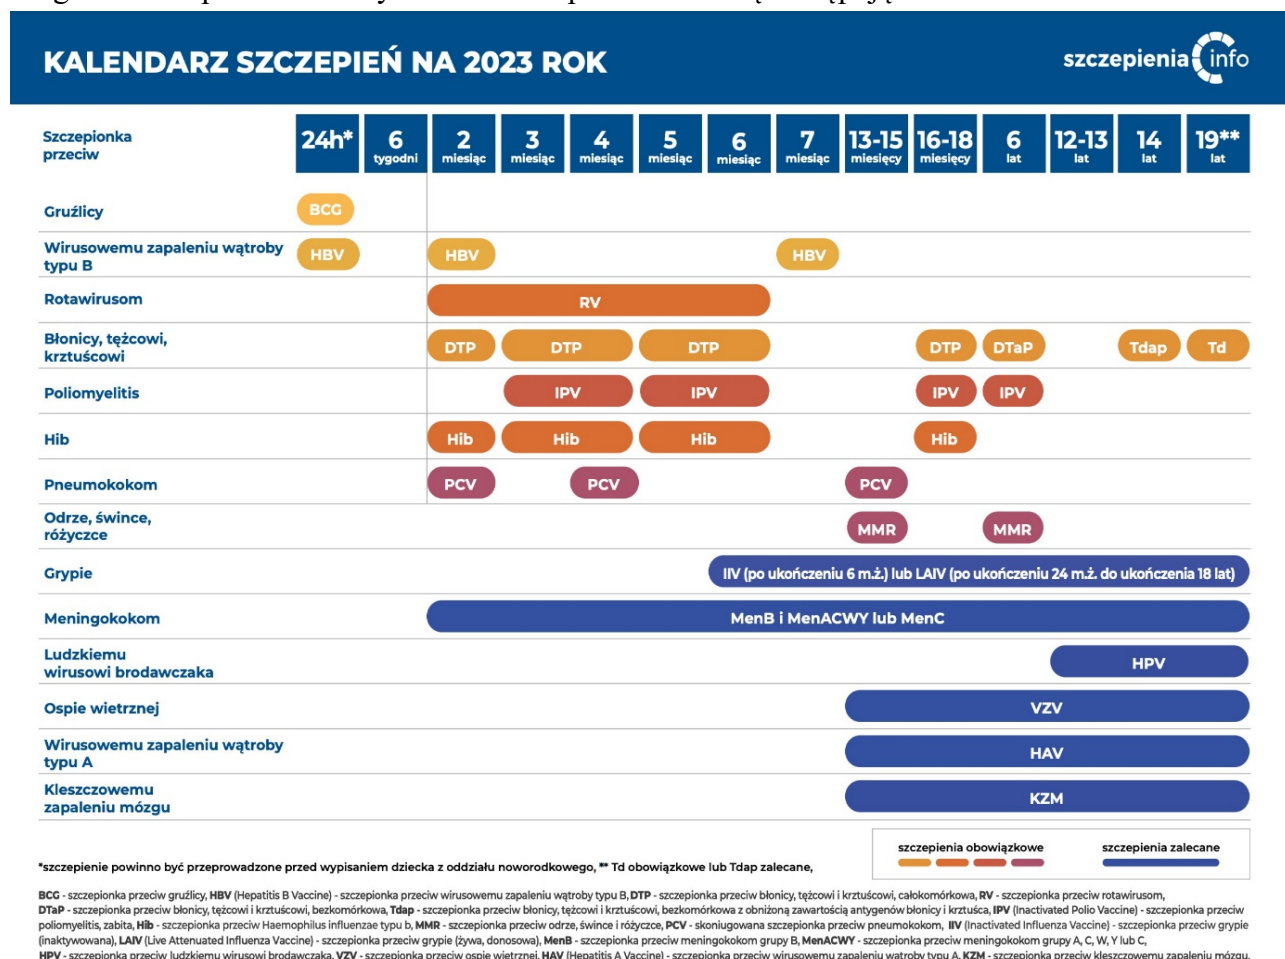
KALENDARZ SZCZEPIEŃ NA 2023 ROK

szczepienia info

| Szczepionka przeciw | 24h* | 6 tygodni | 2 miesiąc | 3 miesiąc | 4 miesiąc | 5 miesiąc | 6 miesiąc | 7 miesiąc | 13-15 miesięcy | 16-18 miesięcy | 6 lat | 12-13 lat | 14 lat | 19** lat |
|---|---|---|---|---|---|---|---|---|---|---|---|---|---|---|
| Gruźlicy | BCG | | | | | | | | | | | | | |
| Wirusowemu zapaleniu wątroby typu B | HBV | | HBV | | | | | HBV | | | | | | |
| Rotawirusom | | | RV | | | | | | | | | | | |
| Błonicy, tężcowi, krztuścowi | | | DTP | DTP | | DTP | | | | DTP | DTaP | | Tdap | Td |
| Poliomyelitis | | | | IPV | | IPV | | | | IPV | IPV | | | |
| Hib | | | Hib | Hib | | Hib | | | | Hib | | | | |
| Pneumokokom | | | PCV | | PCV | | | | PCV | | | | | |
| Odrze, śwince, różyczce | | | | | | | | | MMR | | MMR | | | |
| Grypie | | | | | | | IIV (po ukończeniu 6 m.ż.) lub LAIV (po ukończeniu 24 m.ż. do ukończenia 18 lat) | | | | | | | |
| Meningokokom | | | MenB i MenACWY lub MenC | | | | | | | | | | | |
| Ludzkiemu wirusowi brodawczaka | | | | | | | | | | | | HPV | | |
| Ospie wietrznej | | | | | | | | | VZV | | | | | |
| Wirusowemu zapaleniu wątroby typu A | | | | | | | | | HAV | | | | | |
| Kleszczowemu zapaleniu mózgu | | | | | | | | | KZM | | | | | |

szczepienia obowiązkowe
szczepienia zalecane

*szczepienie powinno być przeprowadzone przed wypisaniem dziecka z oddziału noworodkowego, ** Td obowiązkowe lub Tdap zalecane,

BCG - szczepionka przeciw gruźlicy, HBV (Hepatitis B Vaccine) - szczepionka przeciw wirusowemu zapaleniu wątroby typu B, DTP - szczepionka przeciw błonicy, tężcowi i krztuścowi, całokomórkowa, RV - szczepionka przeciw rotawirusom, DTaP - szczepionka przeciw błonicy, tężcowi i krztuścowi, bezkomórkowa, Tdap - szczepionka przeciw błonicy, tężcowi i krztuścowi, bezkomórkowa z obniżoną zawartością antygenów błonicy i krztuśca, IPV (Inactivated Polio Vaccine) - szczepionka przeciw poliomyelitis, zabita, Hib - szczepionka przeciw Haemophilus influenzae typu b, MMR - szczepionka przeciw odrze, śwince i różyczce, PCV - skoniugowana szczepionka przeciw pneumokokom, IIV (Inactivated Influenza Vaccine) - szczepionka przeciw grypie (inaktywowana), LAIV (Live Attenuated Influenza Vaccine) - szczepionka przeciw grypie (żywa, donosowa), MenB - szczepionka przeciw meningokokom grupy B, MenACWY - szczepionka przeciw meningokokom grupy A, C, W, Y lub C, HPV - szczepionka przeciw ludzkiemu wirusowi brodawczaka, VZV - szczepionka przeciw ospie wietrznej, HAV (Hepatitis A Vaccine) - szczepionka przeciw wirusowemu zapaleniu wątroby typu A, KZM - szczepionka przeciw kleszczowemu zapaleniu mózgu.